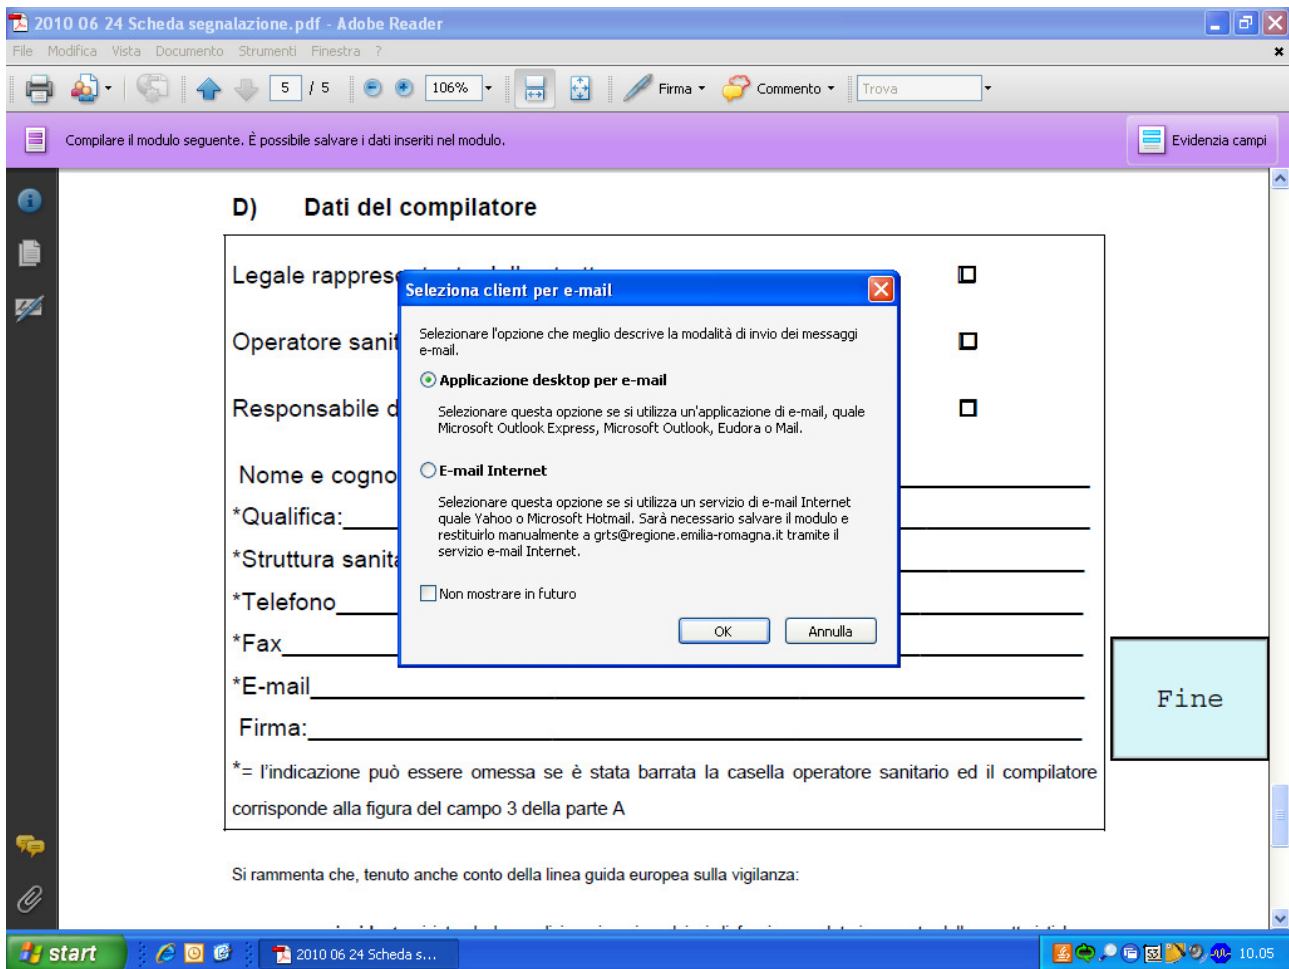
2010 06 24 Scheda segnalazione.pdf - Adobe Reader

File Modifica Vista Documento Strumenti Finestra ?

5 / 5 106% Firma Commento Trova

Compilare il modulo seguente. È possibile salvare i dati inseriti nel modulo.

Evidenzia campi

D) Dati del compilatore

Legale rappres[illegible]

Operatore sanit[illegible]

Responsabile d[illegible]

Nome e cogno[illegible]

*Qualifica:

*Struttura sanita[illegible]

*Telefono

*Fax

*E-mail

Firma:

*= l'indicazione può essere omessa se è stata barrata la casella operatore sanitario ed il compilatore corrisponde alla figura del campo 3 della parte A

Si rammenta che, tenuto anche conto della linea guida europea sulla vigilanza:

Fine

Seleziona client per e-mail

Selezionare l'opzione che meglio descrive la modalità di invio dei messaggi e-mail.

Applicazione desktop per e-mail

Selezionare questa opzione se si utilizza un'applicazione di e-mail, quale Microsoft Outlook Express, Microsoft Outlook, Eudora o Mail.

E-mail Internet

Selezionare questa opzione se si utilizza un servizio di e-mail Internet quale Yahoo o Microsoft Hotmail. Sarà necessario salvare il modulo e restituirlo manualmente a grts@regione.emilia-romagna.it tramite il servizio e-mail Internet.

Non mostrare in futuro

OK Annulla

start 2010 06 24 Scheda s... 10.05